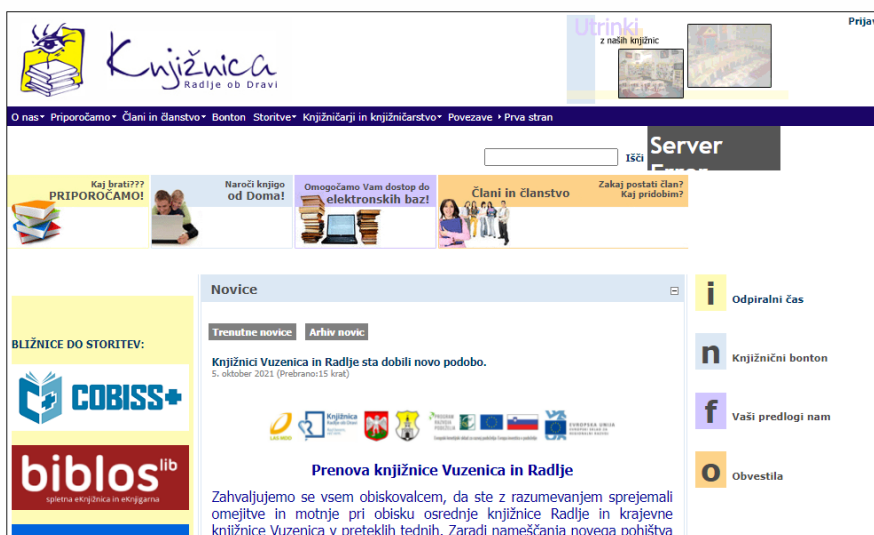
Knjižnica
Radlje ob Dravi

Utrinki
z naših knjižnic

Prijav

O nas▾ Priporočamo▾ Člani in članstvo▾ Bonton Storitve▾ Knjižničarji in knjižničarstvo▾ Povezave▾ Prva stran

Išči

Server Error

Kaj brati??? PRIPOROČAMO!

Naroči knjigo od Doma!

Omogočamo Vam dostop do elektronskih baz!

Člani in članstvo

Zakaj postati član? Kaj pridobim?

BLIŽNICE DO STORITEV:

COBISS+

biblos lib
spletna eKnjižnica in eKnjigarna

Novice

Trenutne novice

Arhiv novic

Knjižnici Vuzenica in Radlje sta dobili novo podobo.
5. oktober 2021 (Prebrano:15 krat)

Prenova knjižnice Vuzenica in Radlje

Zahvaljujemo se vsem obiskovalcem, da ste z razumevanjem sprejemali omejitve in motnje pri obisku osrednje knjižnice Radlje in krajevne knjižnice Vuzenica v preteklih tednih. Zaradi nameščanja novega pohištva

i Odpiralni čas

n Knjižnični bonton

f Vaši predlogi nam

o Obvestila